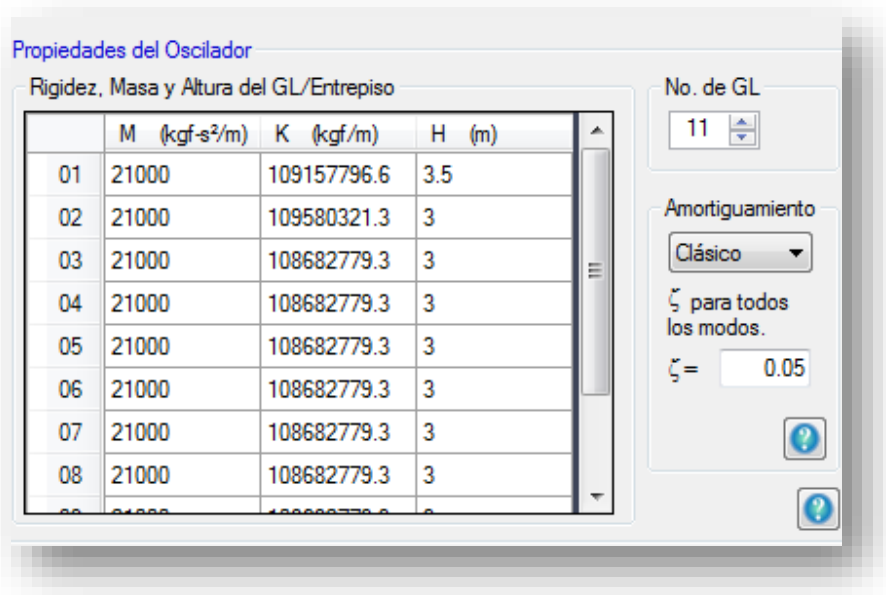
Propiedades del Oscilador

Rigidez, Masa y Altura del GL/Entrepiso

| | M (kgf-s²/m) | K (kgf/m) | H (m) |
|---|---|---|---|
| 01 | 21000 | 109157796.6 | 3.5 |
| 02 | 21000 | 109580321.3 | 3 |
| 03 | 21000 | 108682779.3 | 3 |
| 04 | 21000 | 108682779.3 | 3 |
| 05 | 21000 | 108682779.3 | 3 |
| 06 | 21000 | 108682779.3 | 3 |
| 07 | 21000 | 108682779.3 | 3 |
| 08 | 21000 | 108682779.3 | 3 |
| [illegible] | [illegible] | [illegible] | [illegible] |

No. de GL
11

Amortiguamiento
Clásico

$\zeta$ para todos los modos.

$\zeta$= 0.05